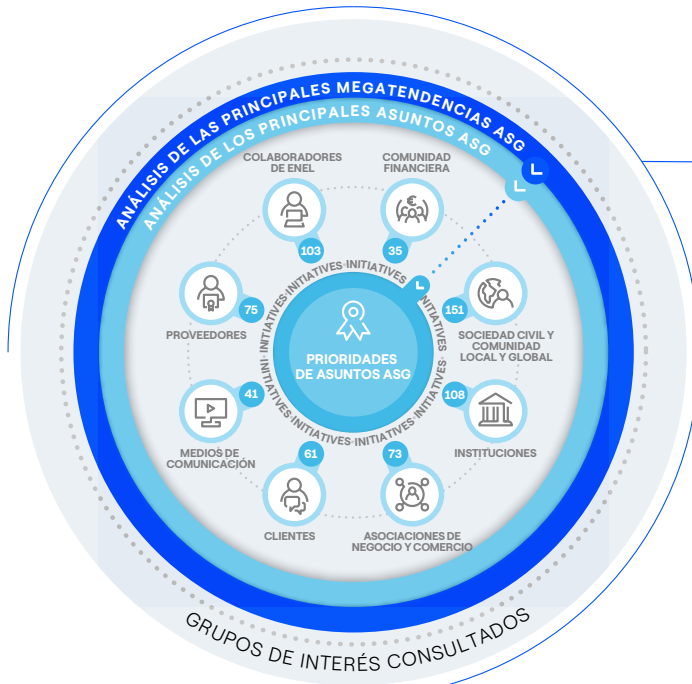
ANÁLISIS DE LAS PRINCIPALES MEGATENDENCIAS ASG

ANÁLISIS DE LOS PRINCIPALES ASUNTOS ASG

COLABORADORES DE ENEL

103

COMUNIDAD FINANCIERA

35

PROVEEDORES

75

151

SOCIEDAD CIVIL Y COMUNIDAD LOCAL Y GLOBAL

INITIATIVES INITIATIVES INITIATIVES INITIATIVES INITIATIVES INITIATIVES INITIATIVES INITIATIVES

PRIORIDADES DE ASUNTOS ASG

41

MEDIOS DE COMUNICACIÓN

108

INSTITUCIONES

61

73

CLIENTES

ASOCIACIONES DE NEGOCIO Y COMERCIO

GRUPOS DE INTERÉS CONSULTADOS